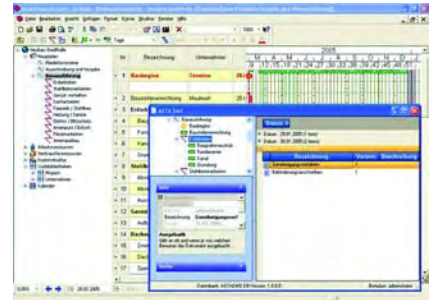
Datei Bearbeiten Ansicht Einfügen Format Extras Struktur Fenster Hilfe

Neubau Stadthalle
Hauptplan
Bezeichnung
Unternehmer
Bauablauf
Termine
Baugenehmigung
Neubau
Entwurf
Rohbau
Ausbau

Status
Datum: 29.01.2005
Datum: 30.01.2005
Bezeichnung
Version
Beschreibung
Genehmigungsantrag
Baubeschreibung
Ausgabe

Datenbank: AUTOARCHIV Version 1.0.0.0
Benutzer: admin
28.02.2005